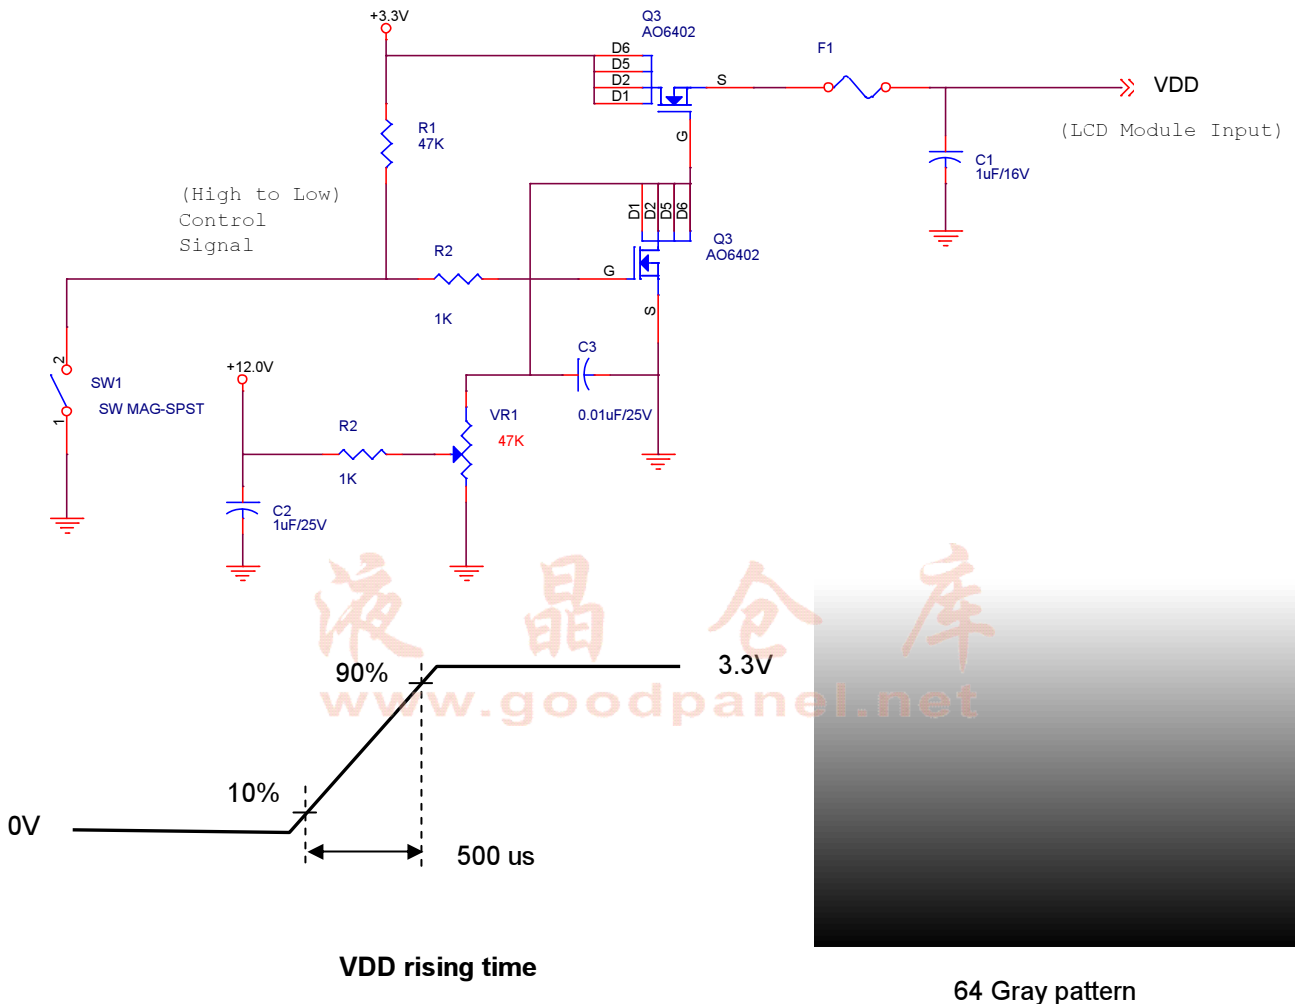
+3.3V

Q3
AO6402

D6
D5
D2
D1

S

F1

VDD

(LCD Module Input)

R1
47K

G

C1
1uF/16V

(High to Low)
Control
Signal

D1 D2 D5 D6

Q3
AO6402

R2

G

1K

S

C3

2

SW1

SW MAG-SPST

1

+12.0V

VR1

0.01uF/25V

47K

R2

1K

C2
1uF/25V

液 晶 仓 库
www.goodpanel.net

90%

3.3V

10%

0V

500 us

VDD rising time

64 Gray pattern